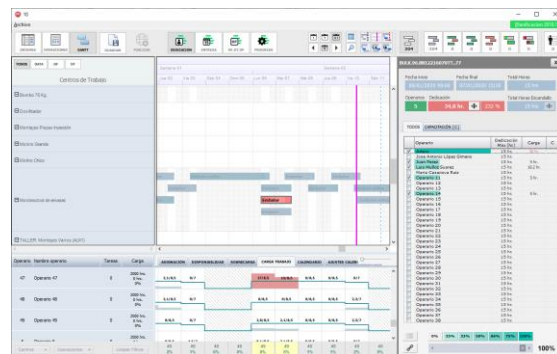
Archivo

Centros de Trabajo

Operario

Operario 47
Operario 48
Operario 49

Operario 12
Operario 13
Operario 14
Operario 15
Operario 16
Operario 17
Operario 18
Operario 19
Operario 20
Operario 21
Operario 22
Operario 23
Operario 24
Operario 25
Operario 26
Operario 27
Operario 28
Operario 29
Operario 30
Operario 31
Operario 32
Operario 33
Operario 34
Operario 35
Operario 36
Operario 37
Operario 38

Fecha Inicio
Fecha final
Total Horas
Operarios
Dedicación
5
Total Horas Ensamblado

Carga

Tareas

100%